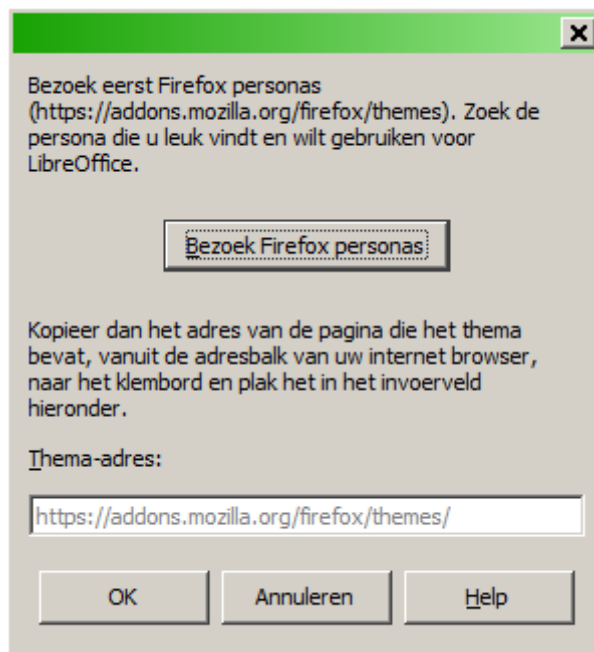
×

Bezoek eerst Firefox personas (https://addons.mozilla.org/firefox/themes). Zoek de persona die u leuk vindt en wilt gebruiken voor LibreOffice.

Bezoek Firefox personas

Kopieer dan het adres van de pagina die het thema bevat, vanuit de adresbalk van uw internet browser, naar het klembord en plak het in het invoerveld hieronder.

Thema-adres:

https://addons.mozilla.org/firefox/themes/

OK

Annuleren

Help